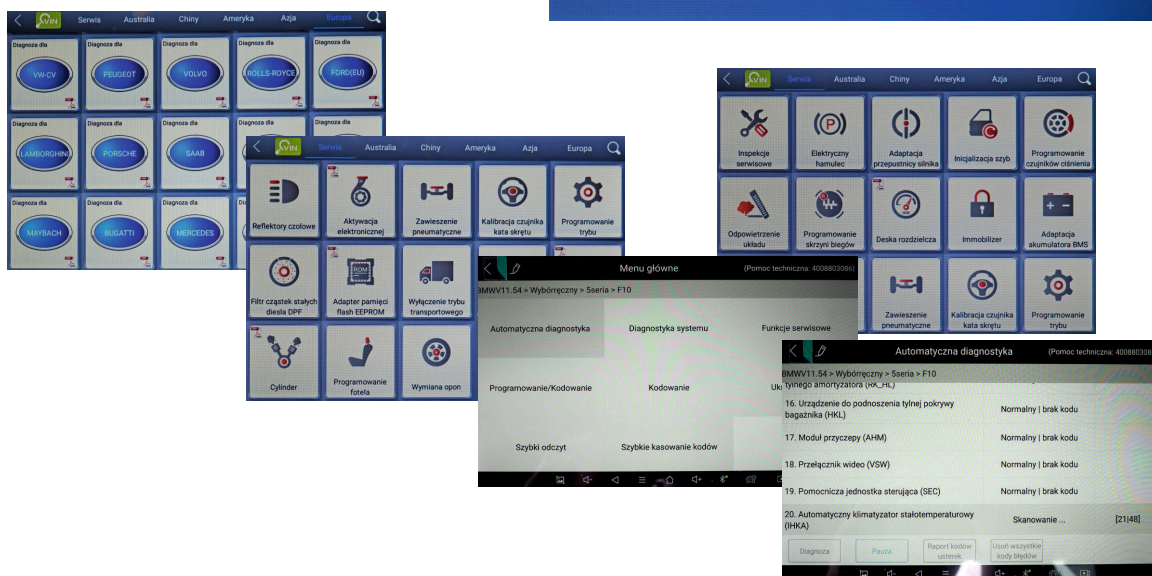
VIN Serwis Australia Chiny Ameryka Azja Europa

Diagnoza dla VW-CV
Diagnoza dla PEUGEOT
Diagnoza dla VOLVO
Diagnoza dla ROLLS-ROYCE
Diagnoza dla FORD(EU)
Diagnoza dla LAMBORGHINI
Diagnoza dla PORSCHE
Diagnoza dla SAAB
Diagnoza dla
Diagnoza dla
Diagnoza dla MAYBACH
Diagnoza dla BUGATTI
Diagnoza dla MERCEDES

VIN Serwis Australia Chiny Ameryka Azja Europa

Reflektory czołowe
Aktywacja elektronicznej
Zawieszenie pneumatyczne
Kalibracja czujnika kata skrętu
Programowanie trybu
Filtr cząstek stałych diesla DPF
Adapter pamięci flash EEPROM
Wyłączenie trybu transportowego
Cylinder
Programowanie fotela
Wymiana opon

VIN Serwis Australia Chiny Ameryka Azja Europa

Inspekcje serwisowe
Elektryczny hamulec
Adaptacja przepustnicy silnika
Inicjalizacja szyb
Programowanie czujników ciśnienia
Odpowietrzenie układu
Programowanie skrzyni biegów
Deska rozdzielcza
Immobilizer
Adaptacja akumulatora BMS
Zawieszenie pneumatyczne
Kalibracja czujnika kata skrętu
Programowanie trybu

Menu główne (Pomoc techniczna: 4008803086)
BMWV11.54 > Wybórręczny > Sseria > F10
Automatyczna diagnostyka
Diagnostyka systemu
Funkcje serwisowe
Programowanie/Kodowanie
Kodowanie
Uk
Szybki odczyt
Szybkie kasowanie kodów

Automatyczna diagnostyka (Pomoc techniczna: 40088030
BMWV11.54 > Wybórręczny > Sseria > F10
tylnego amortyzatora (RK_HL)
16. Urządzenie do podnoszenia tylnej pokrywy bagażnika (HKL) Normalny | brak kodu
17. Moduł przyczepy (AHM) Normalny | brak kodu
18. Przełącznik wideo (VSW) Normalny | brak kodu
19. Pomocnicza jednostka sterująca (SEC) Normalny | brak kodu
20. Automatyczny klimatyzator stałotemperaturowy (IHKA) Skanowanie ... [21|48]
Diagnoza
Pauza
Raport kodów usterek
Usuń wszystkie kody błędów